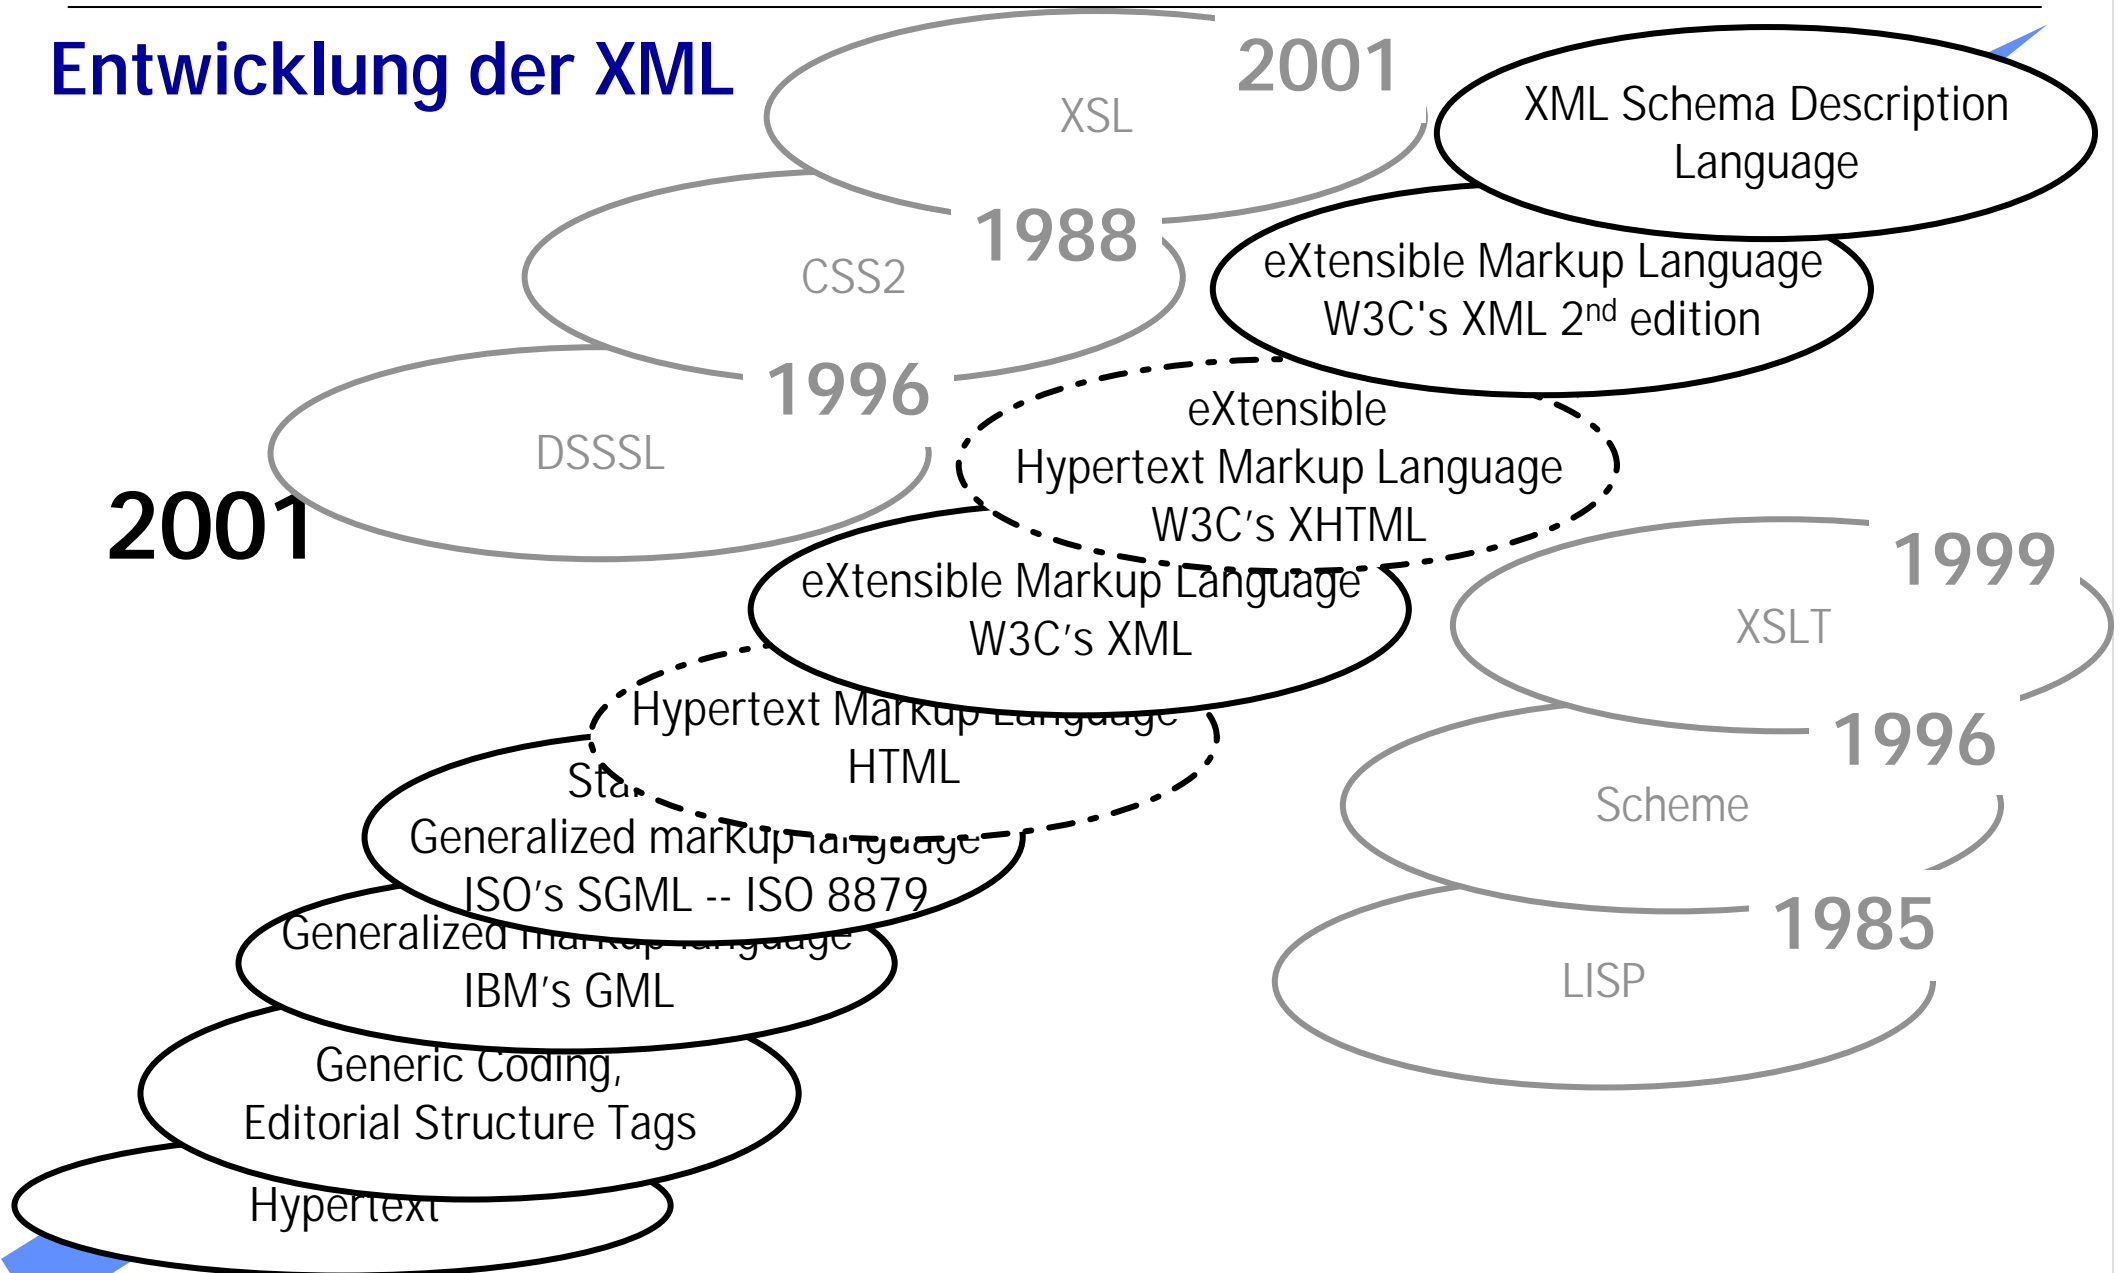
Entwicklung der XML

2001

XSL

XML Schema Description Language

1988

CSS2

eXtensible Markup Language W3C's XML 2nd edition

1996

DSSSL

eXtensible Hypertext Markup Language W3C's XHTML

2001

eXtensible Markup Language W3C's XML

1999

XSLT

Hypertext Markup Language HTML

1996

Sta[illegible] Generalized markup language ISO's SGML -- ISO 8879

Scheme

Generalized markup language IBM's GML

1985

LISP

Generic Coding, Editorial Structure Tags

Hypertext